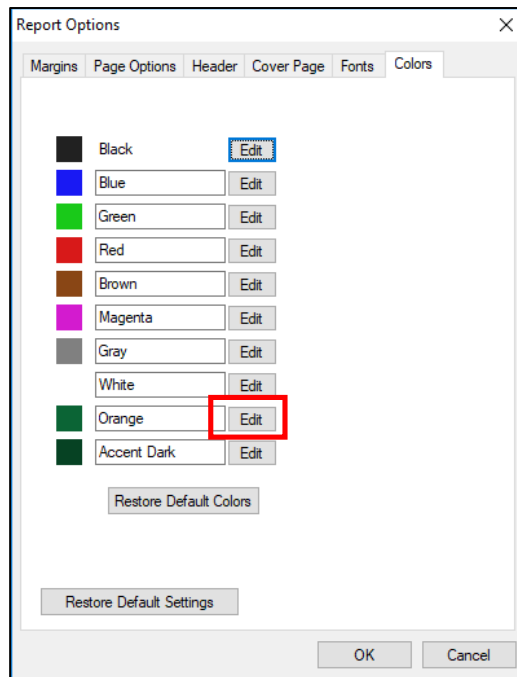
Report Options

×

Margins | Page Options | Header | Cover Page | Fonts | Colors

Black Edit
Blue Edit
Green Edit
Red Edit
Brown Edit
Magenta Edit
Gray Edit
White Edit
Orange Edit
Accent Dark Edit

Restore Default Colors

Restore Default Settings

OK Cancel